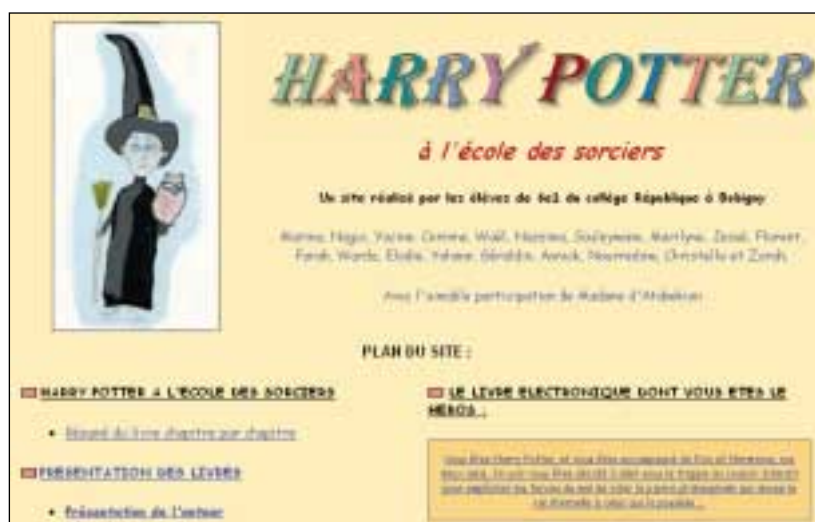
HARRY POTTER

à l'école des sorciers

Un site réalisé par les élèves de 6e1 du collège République à Bobigny

Marine, Hugo, Yacine, Corinne, Walid, Maxence, Souleymane, Marilyne, Zeina, Florent, Farah, Warda, Elodie, Yohann, Géraldine, Annick, Noureddine, Christelle et Zorah.

Avec l'aimable participation de Madame d'Arbelais

PLAN DU SITE :

HARRY POTTER A L'ECOLE DES SORCIERS

• Résumé du livre chapitre par chapitre

PRESENTATION DES LIVRES

• Présentation de l'auteur

LE LIVRE ELECTRONIQUE DONT VOUS ETES LE HEROS :

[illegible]